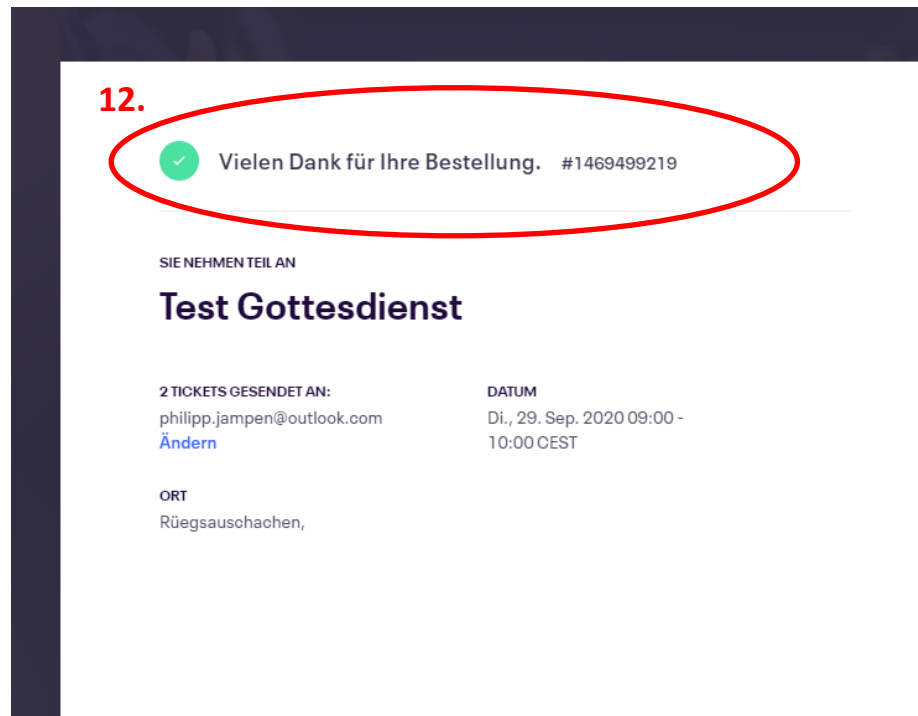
12.

Vielen Dank für Ihre Bestellung. #1469499219

SIE NEHMEN TEIL AN

Test Gottesdienst

2 TICKETS GESENDET AN:
philipp.jampen@outlook.com
Ändern

DATUM
Di., 29. Sep. 2020 09:00 - 10:00 CEST

ORT
Rüegsauschachen,